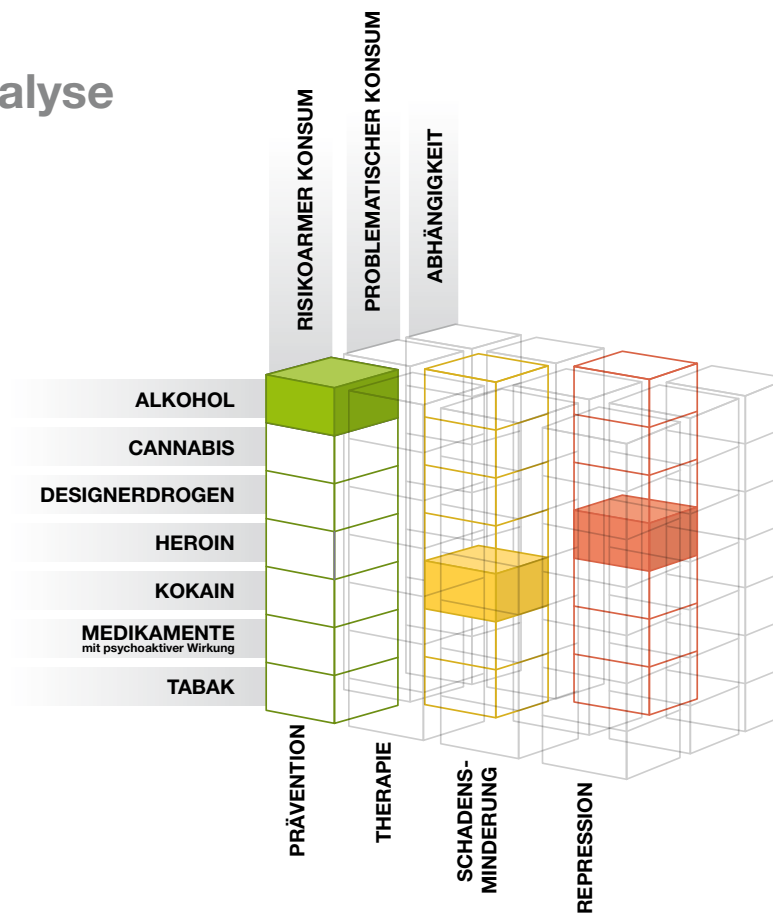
alyse

RISIKOARMER KONSUM
PROBLEMATISCHER KONSUM
ABHÄNGIGKEIT

ALKOHOL
CANNABIS
DESIGNERDROGEN
HEROIN
KOKAIN
MEDIKAMENTE
mit psychoaktiver Wirkung
TABAK

PRÄVENTION
THERAPIE
SCHADENSMINDERUNG
REPRESSION